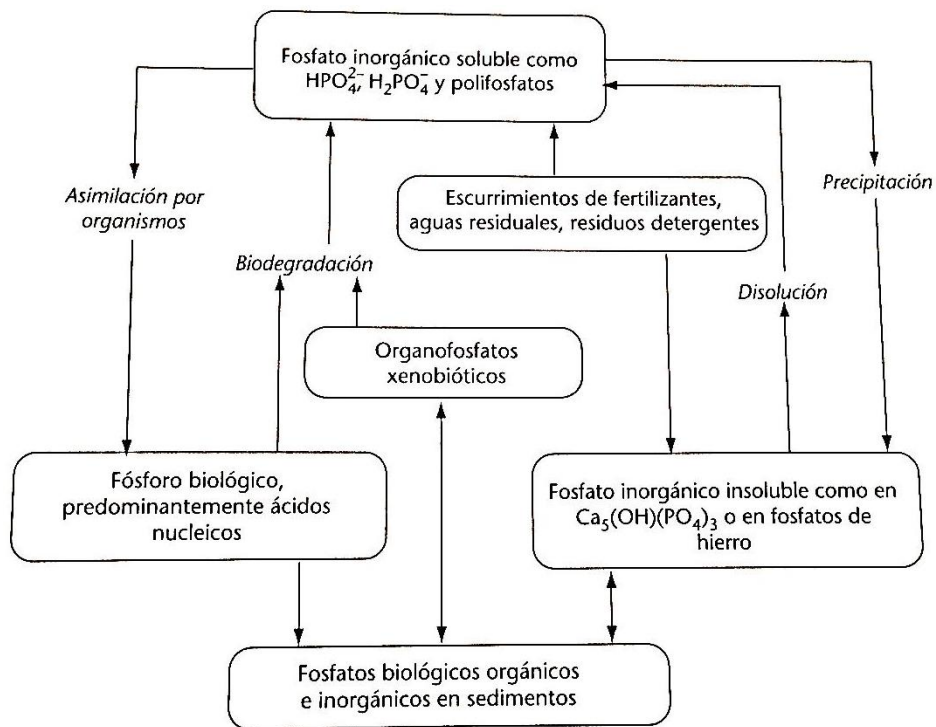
Fosfato inorgánico soluble como $HPO_4^{2-}$, $H_2PO_4^-$ y polifosfatos

Asimilación por organismos

Biodegradación

Escurrimientos de fertilizantes, aguas residuales, residuos detergentes

Precipitación

Disolución

Organofosfatos xenobióticos

Fósforo biológico, predominantemente ácidos nucleicos

Fosfato inorgánico insoluble como en $Ca_5(OH)(PO_4)_3$ o en fosfatos de hierro

Fosfatos biológicos orgánicos e inorgánicos en sedimentos